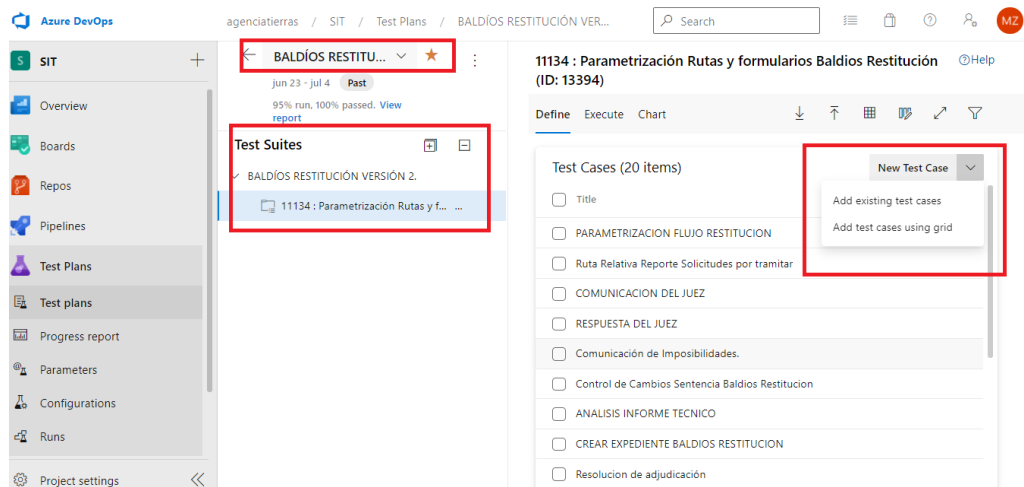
Azure DevOps

agenciatierras / SIT / Test Plans / BALDÍOS RESTITUCIÓN VERS...

Search

MZ

S SIT +

Overview

Boards

Repos

Pipelines

Test Plans

Test plans

Progress report

Parameters

Configurations

Runs

Project settings

BALDÍOS RESTITU...

jun 23 - jul 4 Past

95% run, 100% passed. View report

Test Suites

BALDÍOS RESTITUCIÓN VERSIÓN 2.

11134 : Parametrización Rutas y f...

11134 : Parametrización Rutas y formularios Baldios Restitución (ID: 13394)

Help

Define Execute Chart

Test Cases (20 items)

New Test Case

Add existing test cases

Add test cases using grid

Title

PARAMETRIZACION FLUJO RESTITUCION

Ruta Relativa Reporte Solicitudes por tramitar

COMUNICACION DEL JUEZ

RESPUESTA DEL JUEZ

Comunicación de Imposibilidades.

Control de Cambios Sentencia Baldios Restitucion

ANALISIS INFORME TECNICO

CREAR EXPEDIENTE BALDIOS RESTITUCION

Resolucion de adjudicación